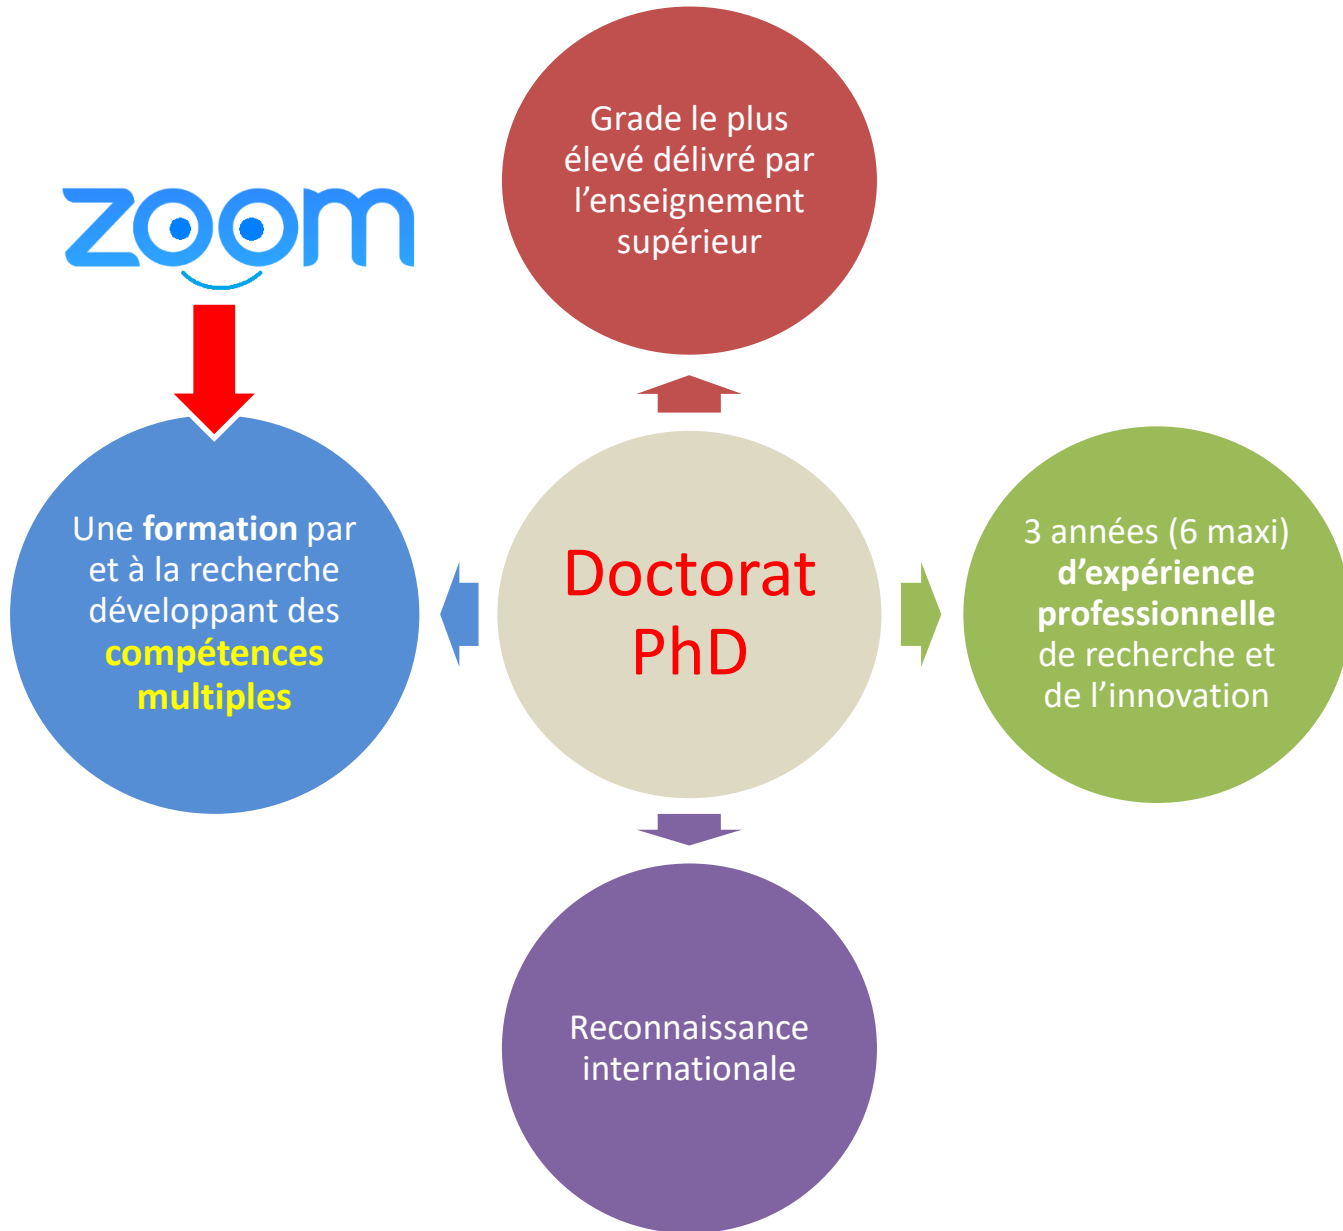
Grade le plus élevé délivré par l’enseignement supérieur

zoom

Une formation par et à la recherche développant des compétences multiples

Doctorat
PhD

3 années (6 maxi) d’expérience professionnelle de recherche et de l’innovation

Reconnaissance internationale